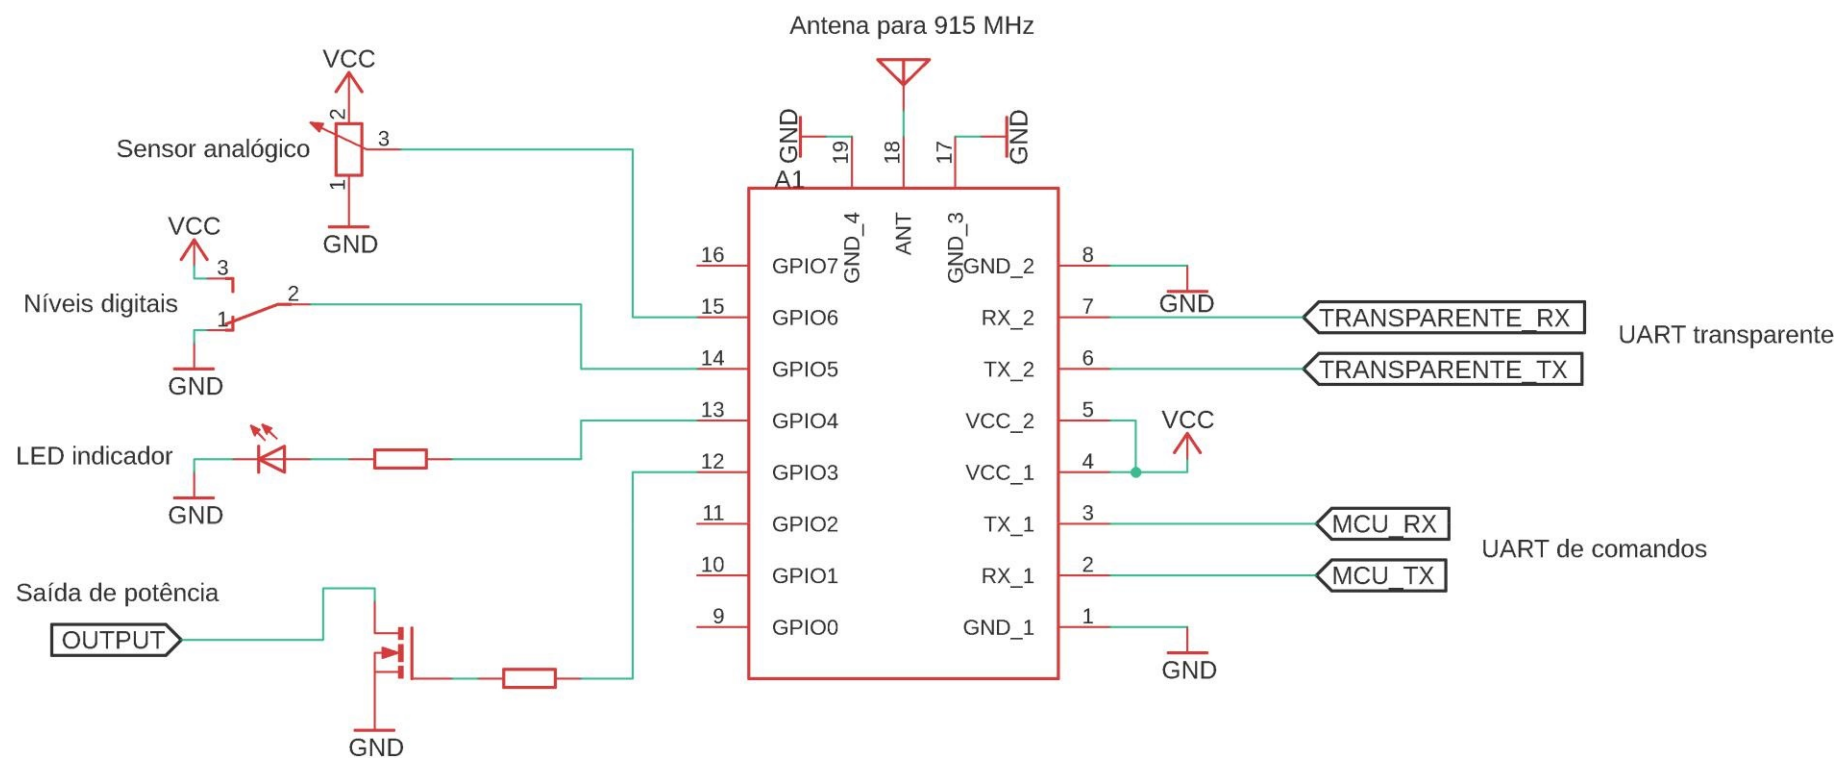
Antena para 915 MHz

VCC
2
Sensor analógico
3
1
GND

GND
19
18
17
GND
A1
GND_4
ANT
GND_3

VCC
3
Níveis digitais
2
1
GND

16 GPIO7
15 GPIO6
14 GPIO5
13 GPIO4
12 GPIO3
11 GPIO2
10 GPIO1
9 GPIO0

GND_2 8
RX_2 7
TX_2 6
VCC_2 5
VCC_1 4
TX_1 3
RX_1 2
GND_1 1

GND
TRANSPARENTE_RX
TRANSPARENTE_TX
UART transparente

VCC

LED indicador
GND

MCU_RX
MCU_TX
UART de comandos

Saída de potência
OUTPUT
GND

GND